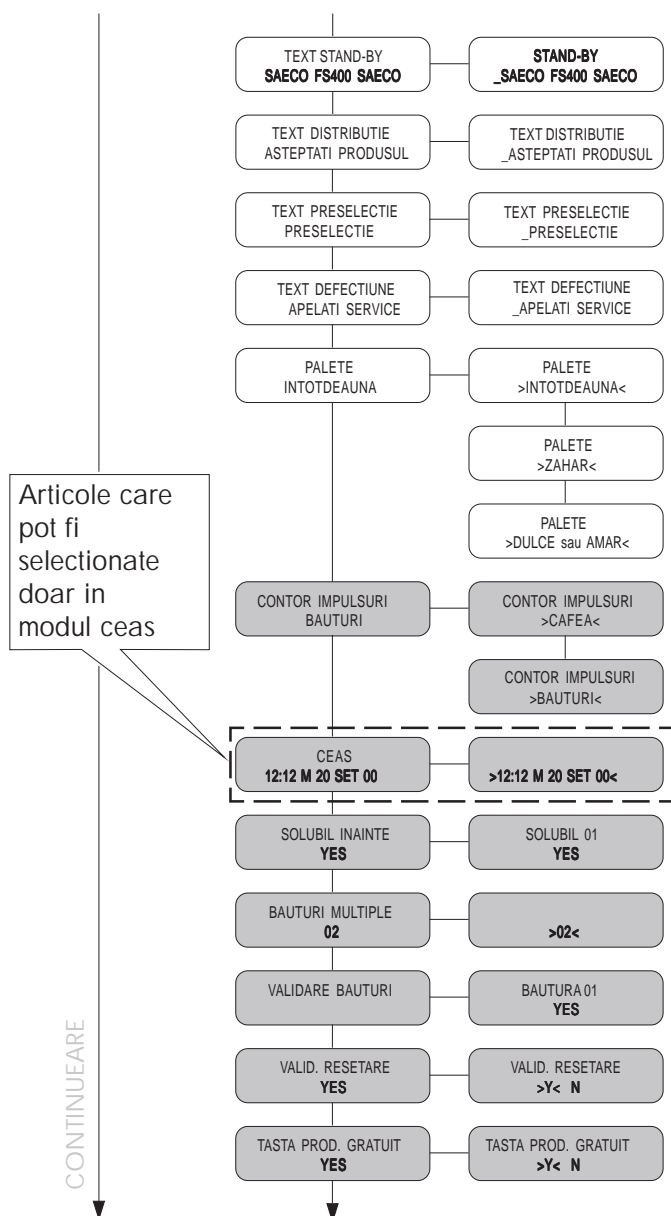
TEXT STAND-BY
SAECO FS400 SAECO

STAND-BY
_SAECO FS400 SAECO

TEXT DISTRIBUTIE
ASTEPTATI PRODUSUL

TEXT DISTRIBUTIE
_ASTEPTATI PRODUSUL

TEXT PRESELECTIE
PRESELECTIE

TEXT PRESELECTIE
_PRESELECTIE

TEXT DEFECTIUNE
APELATI SERVICE

TEXT DEFECTIUNE
_APELATI SERVICE

PALETE
INTOTDEAUNA

PALETE
>INTOTDEAUNA<

PALETE
>ZAHAR<

PALETE
>DULCE sau AMAR<

Articole care pot fi selectionate doar in modul ceas

CONTOR IMPULSURI
BAUTURI

CONTOR IMPULSURI
>CAFEA<

CONTOR IMPULSURI
>BAUTURI<

CEAS
12:12 M 20 SET 00

>12:12 M 20 SET 00<

SOLUBIL INAINTE
YES

SOLUBIL 01
YES

BAUTURI MULTIPLE
02

>02<

VALIDARE BAUTURI

BAUTURA 01
YES

VALID. RESETARE
YES

VALID. RESETARE
>Y< N

TASTA PROD. GRATUIT
YES

TASTA PROD. GRATUIT
>Y< N

CONTINUEARE